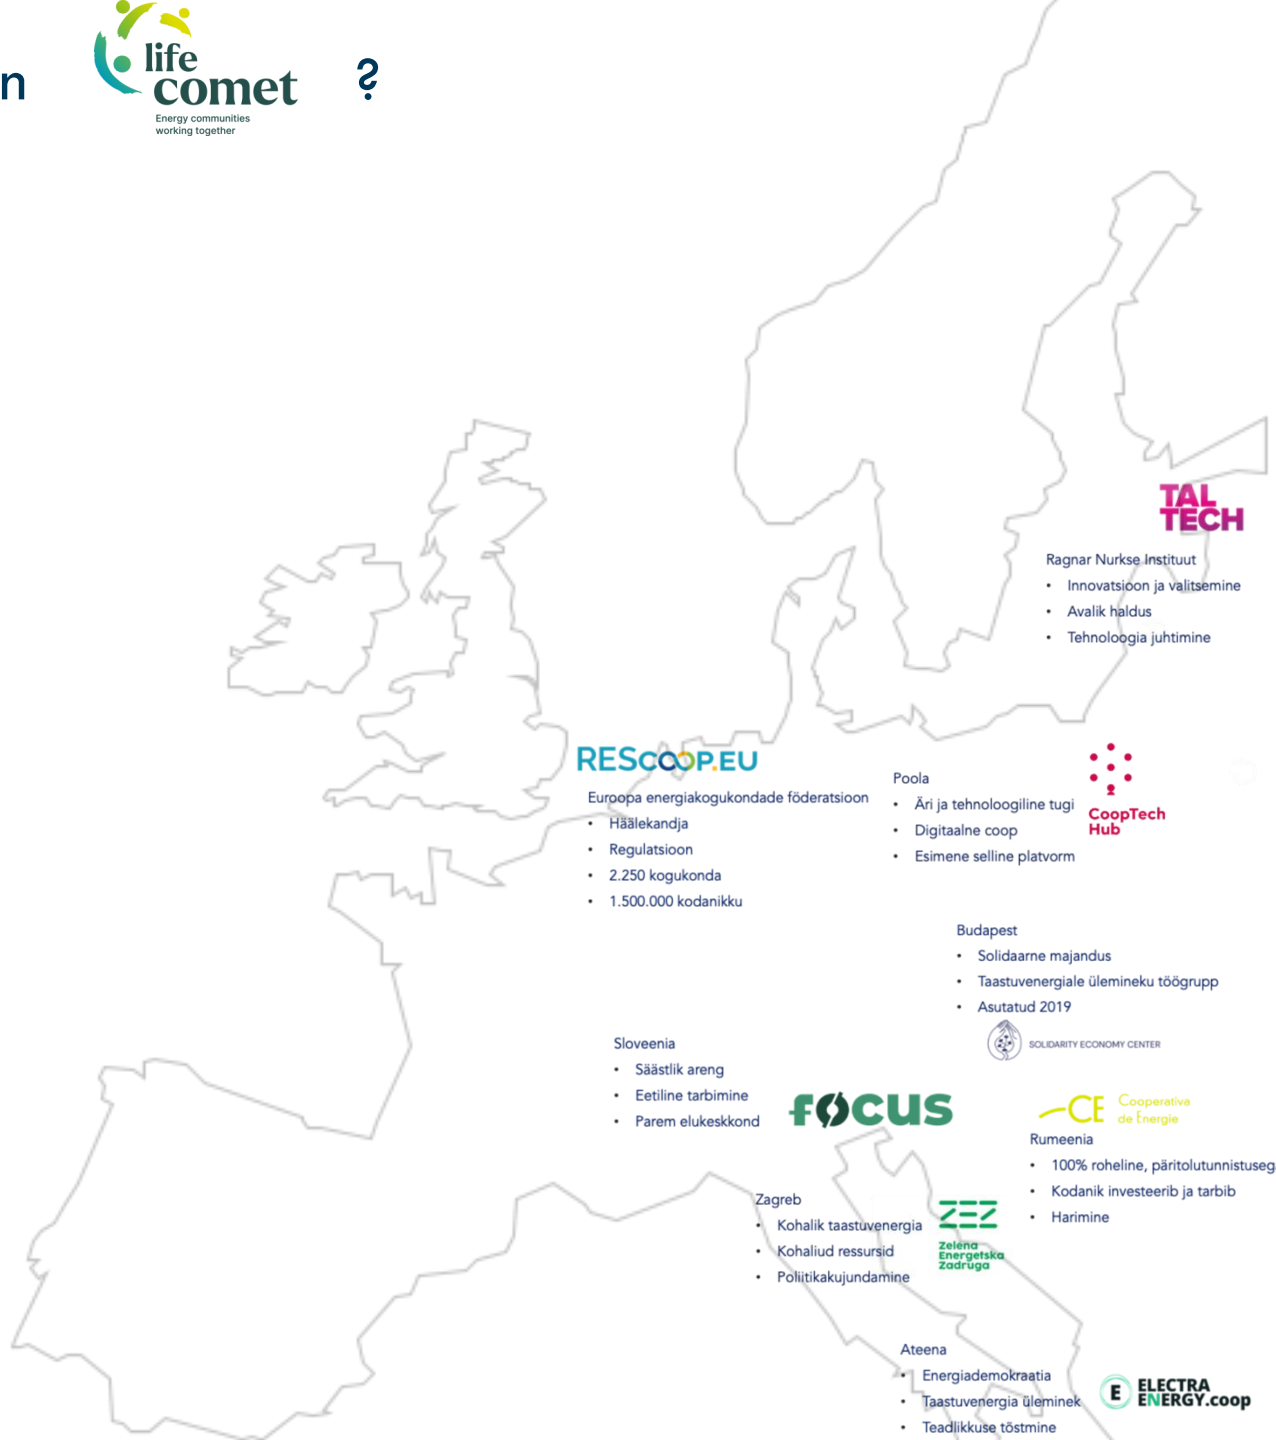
n life comet Energy communities working together ?

TAL TECH

Ragnar Nurkse Instituut
- Innovatsioon ja valitsemine
- Avalik haldus
- Tehnoloogia juhtimine

RESCOOP.EU

Euroopa energiakogukondade föderatsioon
- Häälekandja
- Regulatsioon
- 2.250 kogukonda
- 1.500.000 kodanikku

Poola
- Äri ja tehnoloogiline tugi
- Digitaalne coop
- Esimene selline platvorm

CoopTech Hub

Budapest
- Solidaarne majandus
- Taastuvenergiale üleminekuu töögrupp
- Asutatud 2019

SOLIDARITY ECONOMY CENTER

Sloveenia
- Säästlik areng
- Eetiline tarbimine
- Parem elukeskkond

FOCUS

CE Cooperativa de Energie

Rumeenia
- 100% roheline, päritolutunnistuseg
- Kodanik investeerib ja tarbib
- Harimine

Zagreb
- Kohalik taastuvenergia
- Kohaliud ressursid
- Poliitikakujundamine

ZEZ Zelena Energetska Zadruga

Ateena
- Energiademokraatia
- Taastuvenergia üleminek
- Teadlikkuse tõstmine

E ELECTRA ENERGY.coop